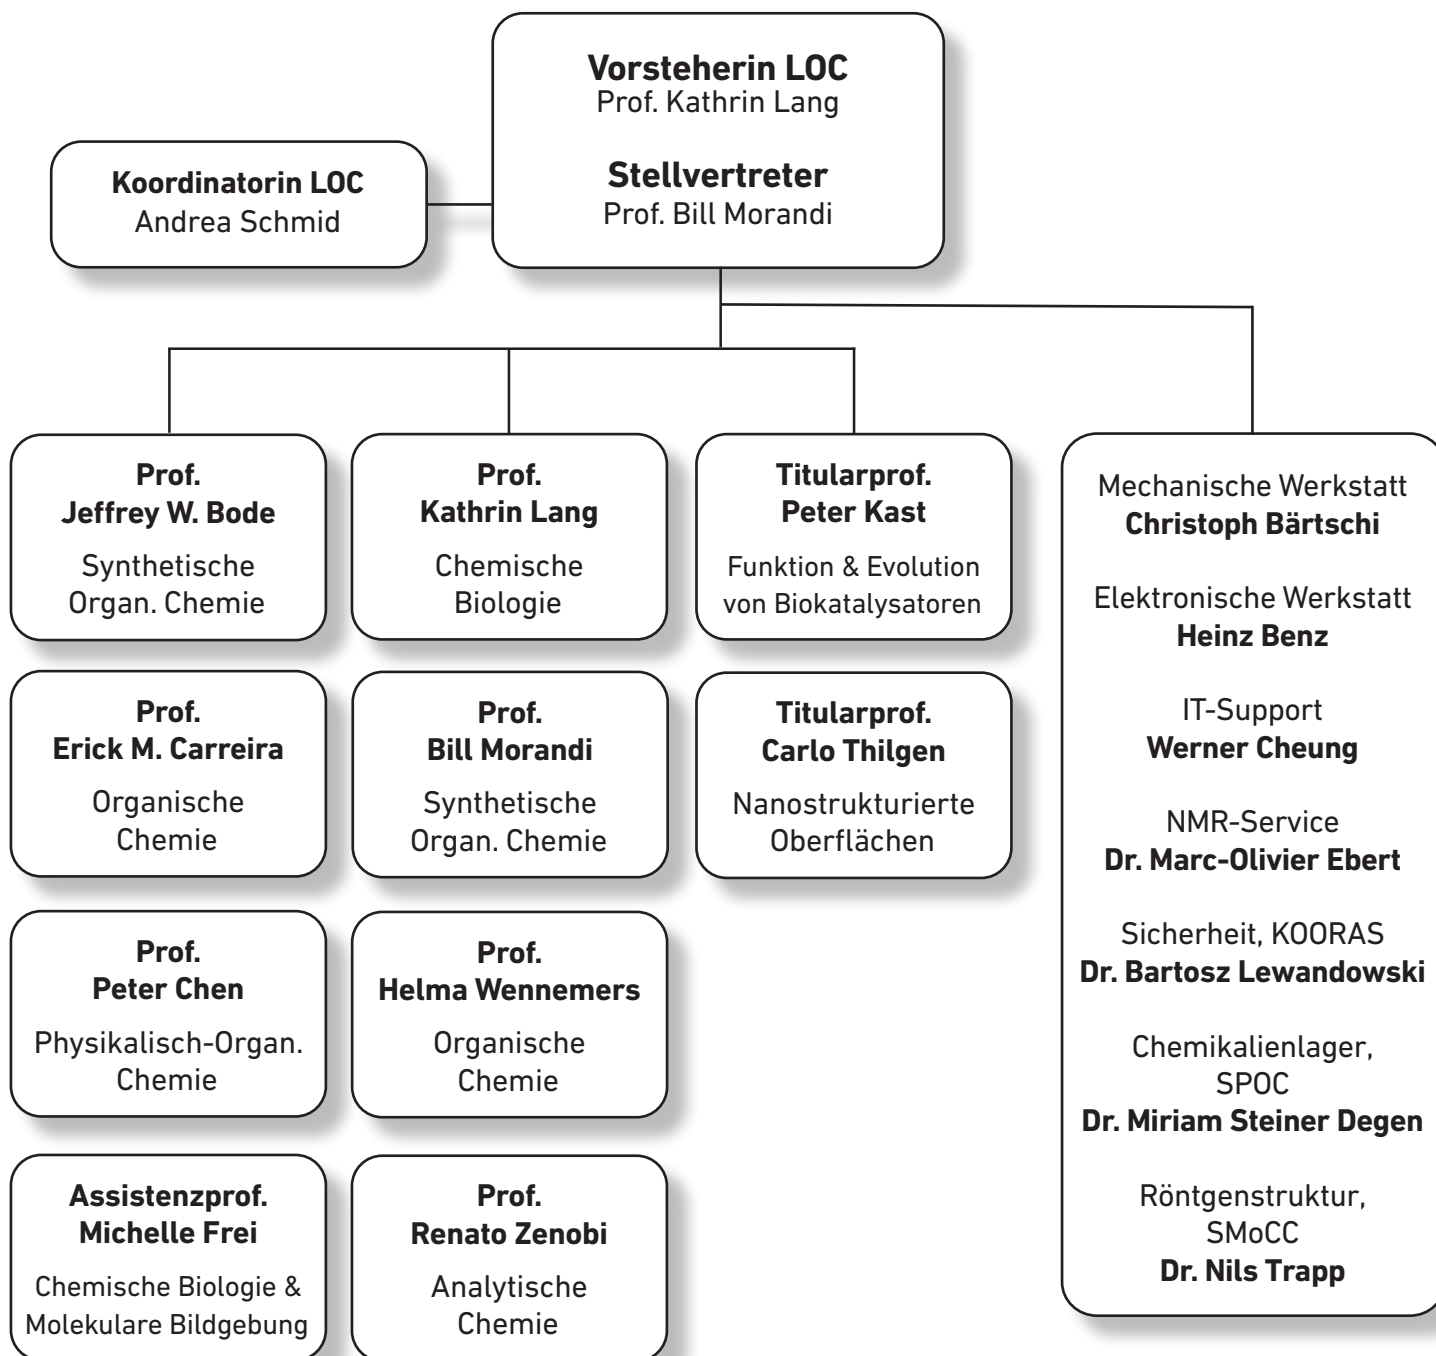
**Vorsteherin LOC**
Prof. Kathrin Lang

**Stellvertreter**
Prof. Bill Morandi

**Koordinatorin LOC**
Andrea Schmid

**Prof.**
**Jeffrey W. Bode**
Synthetische Organ. Chemie

**Prof.**
**Kathrin Lang**
Chemische Biologie

**Titularprof.**
**Peter Kast**
Funktion & Evolution von Biokatalysatoren

**Prof.**
**Erick M. Carreira**
Organische Chemie

**Prof.**
**Bill Morandi**
Synthetische Organ. Chemie

**Titularprof.**
**Carlo Thilgen**
Nanostrukturierte Oberflächen

**Prof.**
**Peter Chen**
Physikalisch-Organ. Chemie

**Prof.**
**Helma Wennemers**
Organische Chemie

**Assistenzprof.**
**Michelle Frei**
Chemische Biologie & Molekulare Bildgebung

**Prof.**
**Renato Zenobi**
Analytische Chemie

Mechanische Werkstatt
**Christoph Bärtschi**

Elektronische Werkstatt
**Heinz Benz**

IT-Support
**Werner Cheung**

NMR-Service
**Dr. Marc-Olivier Ebert**

Sicherheit, KOORAS
**Dr. Bartosz Lewandowski**

Chemikalienlager, SPOC
**Dr. Miriam Steiner Degen**

Röntgenstruktur, SMoCC
**Dr. Nils Trapp**